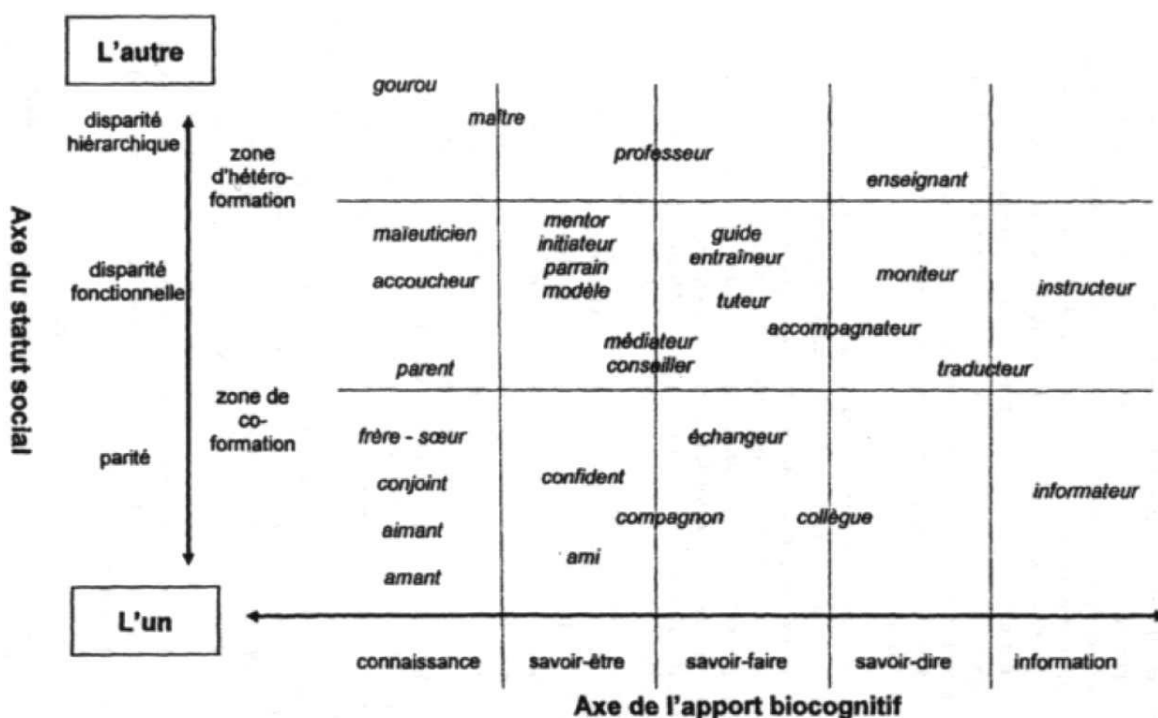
L'autre

Axe du statut social

disparité hiérarchique

disparité fonctionnelle

parité

zone d'hétéro-formation

zone de co-formation

gourou

maître

professeur

enseignant

maïeuticien

accoucheur

mentor
initiateur
parrain
modèle

guide
entraîneur

tuteur

moniteur

instructeur

accompagnateur

médiateur
conseiller

parent

traducteur

frère - sœur

échangeur

conjoint

confident

informateur

aimant

compagnon

collègue

ami

amant

L'un

connaissance | savoir-être | savoir-faire | savoir-dire | information

Axe de l'apport biocognitif